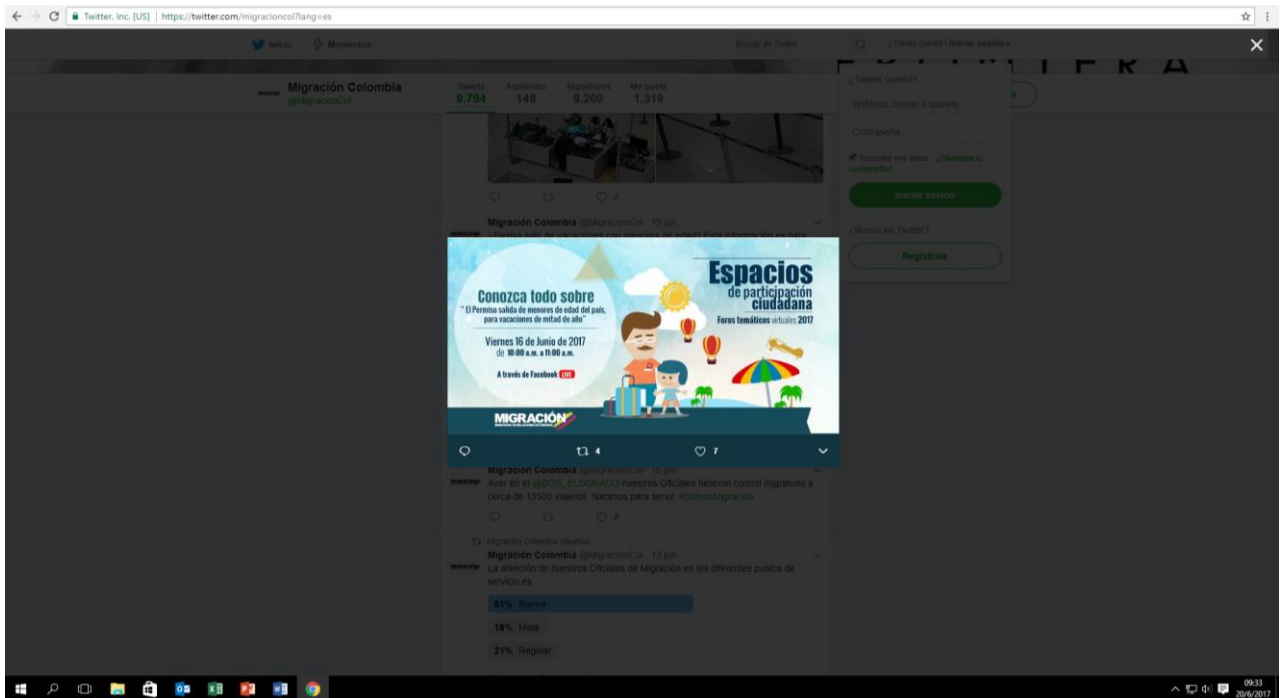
Twitter, Inc. [US] | https://twitter.com/migracioncol?lang=es

Inicio Momentos Buscar en Twitter ¿Tienes cuenta? Iniciar sesión

Migración Colombia @MigracionCol

Tweets 9.794 Siguiendo 148 Seguidores 9.200 Me gusta 1.319

¿Tienes cuenta?
Teléfono, correo o usuario
Contraseña
Recordar mis datos · ¿Olvidaste tu contraseña?
Iniciar sesión
¿Nuevo en Twitter?
Regístrate

Migración Colombia @MigracionCol · 13 jun.
¿Piensa salir de vacaciones con menores de edad? Esta información es para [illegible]

Conozca todo sobre
" El Permiso salida de menores de edad del país, para vacaciones de mitad de año"
Viernes 16 de Junio de 2017
de 10:00 a.m. a 11:00 a.m.
A través de Facebook LIVE

Espacios de participación ciudadana
Foros temáticos virtuales 2017

MIGRACIÓN

4 7

Migración Colombia @MigracionCol · 13 jun.
Ayer en el @BOG_ELDORADO nuestros Oficiales hicieron control migratorio a cerca de 13500 viajeros. Nacimos para servir. #SomosMigración

2

Migración Colombia retwitteó
Migración Colombia @MigracionCol · 13 jun.
La atención de nuestros Oficiales de Migración en los diferentes puntos de servicio es:

61% Buena
18% Mala
21% Regular

09:33
20/6/2017